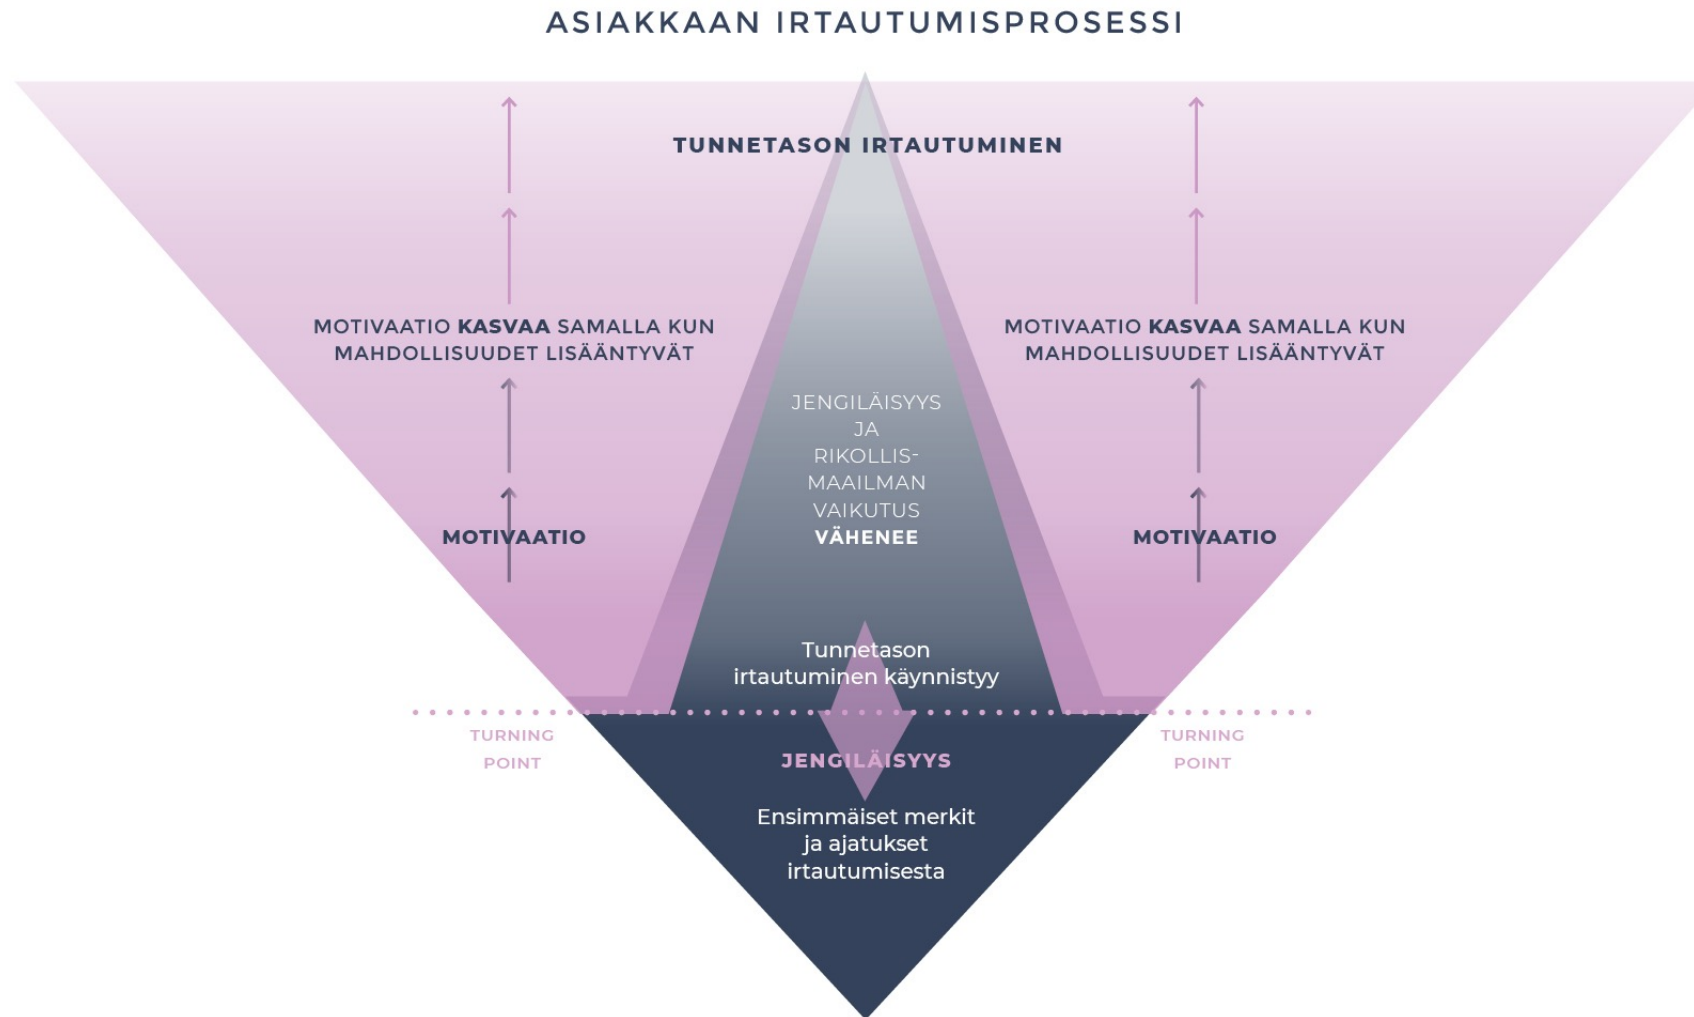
ASIAKKAAN IRTAUTUMISPROSESSI

TUNNETASON IRTAUTUMINEN

MOTIVAATIO KASVAA SAMALLA KUN MAHDOLLISUUDET LISÄÄNTYVÄT

MOTIVAATIO KASVAA SAMALLA KUN MAHDOLLISUUDET LISÄÄNTYVÄT

JENGILÄISYYS JA RIKOLLISMAAILMAN VAIKUTUS VÄHENEE

MOTIVAATIO

MOTIVAATIO

Tunnetason irtautuminen käynnistyy

TURNING POINT

TURNING POINT

JENGILÄISYYS

Ensimmäiset merkit ja ajatukset irtautumisesta